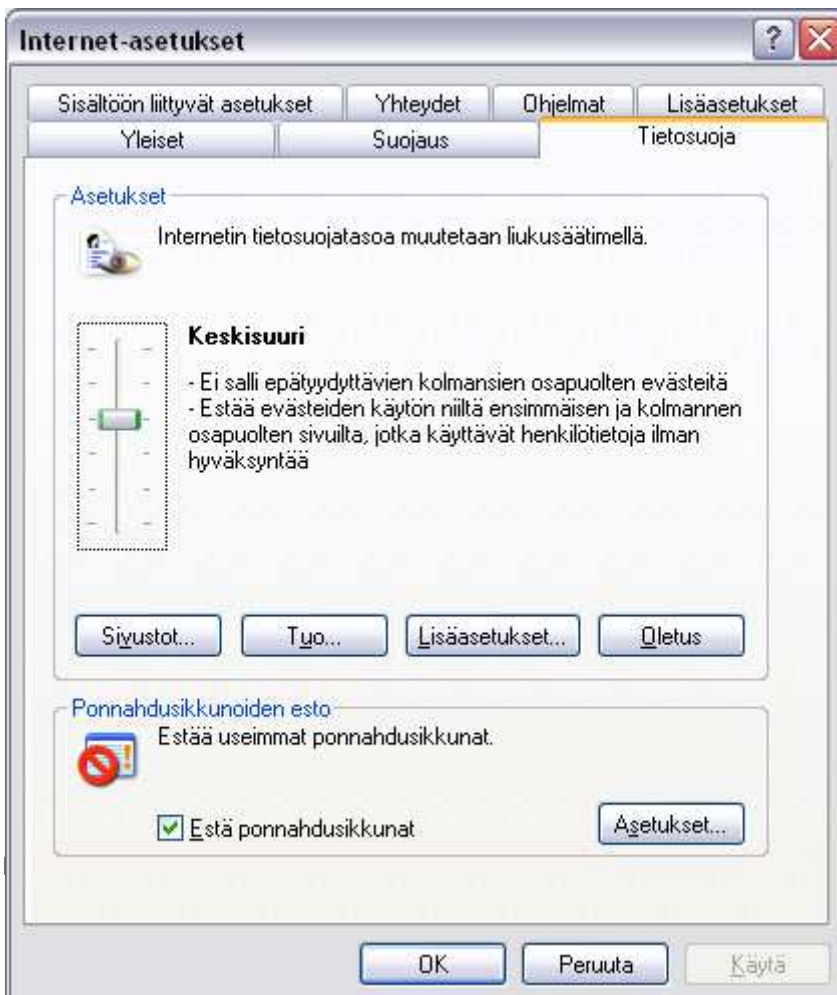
Internet-asetukset

?

Sisältöön liittyvät asetukset | Yhteydet | Ohjelmat | Lisäasetukset
Yleiset | Suojaus | Tietosuoja

Asetukset

Internetin tietosuojatasoa muutetaan liukusäätimellä.

Keskisuuri

- Ei salli epätyydyttävien kolmansien osapuolten evästeitä
- Estää evästeiden käytön niiltä ensimmäisen ja kolmannen osapuolten sivuilta, jotka käyttävät henkilötietoja ilman hyväksyntää

Sivustot... | Tuo... | Lisäasetukset... | Oletus

Ponnahdusikkunoiden esto

Estää useimmat ponnahdusikkunat.

Estä ponnahdusikkunat

Asetukset...

OK | Peruuta | Käytä